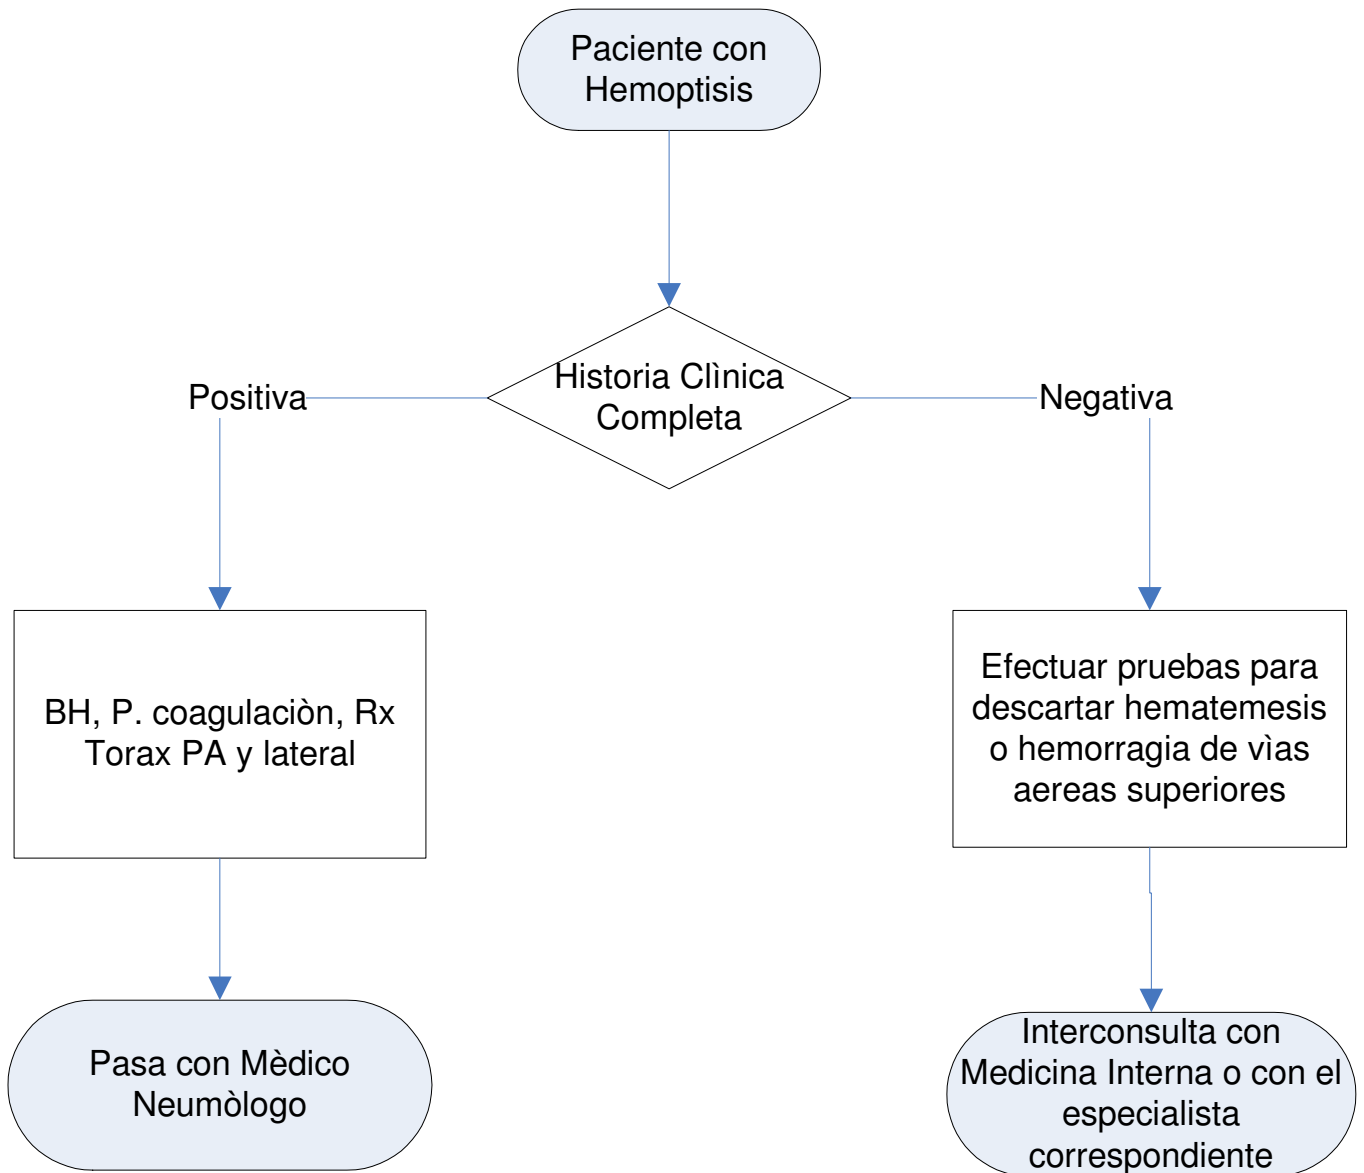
Paciente con Hemoptisis

Historia Clìnica Completa

Positiva

Negativa

BH, P. coagulaciòn, Rx Torax PA y lateral

Efectuar pruebas para descartar hematemesis o hemorragia de vìas aereas superiores

Pasa con Mèdico Neumòlogo

Interconsulta con Medicina Interna o con el especialista correspondiente